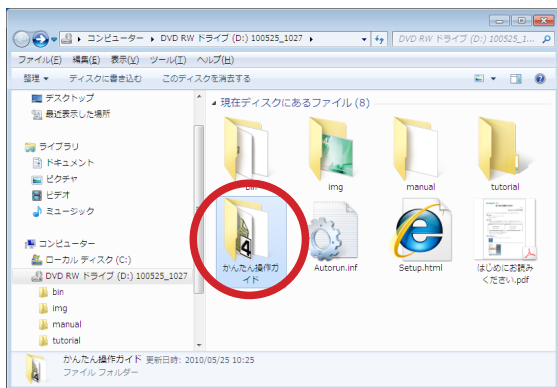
▸ コンピューター ▸ DVD RW ドライブ (D:) 100525_1027 ▸

DVD RW ドライブ (D:) 100525_1...

ファイル(F) 編集(E) 表示(V) ツール(T) ヘルプ(H)

整理 ▾ ディスクに書き込む このディスクを消去する

デスクトップ
最近表示した場所

ライブラリ
ドキュメント
ピクチャ
ビデオ
ミュージック

コンピューター
ローカル ディスク (C:)
DVD RW ドライブ (D:) 100525_1027
bin
img
manual
tutorial

▲ 現在ディスクにあるファイル (8)

bin
img
manual
tutorial
かんたん操作ガイド
Autorun.inf
Setup.html
はじめにお読みください.pdf

かんたん操作ガイド 更新日時: 2010/05/25 10:25
ファイル フォルダー